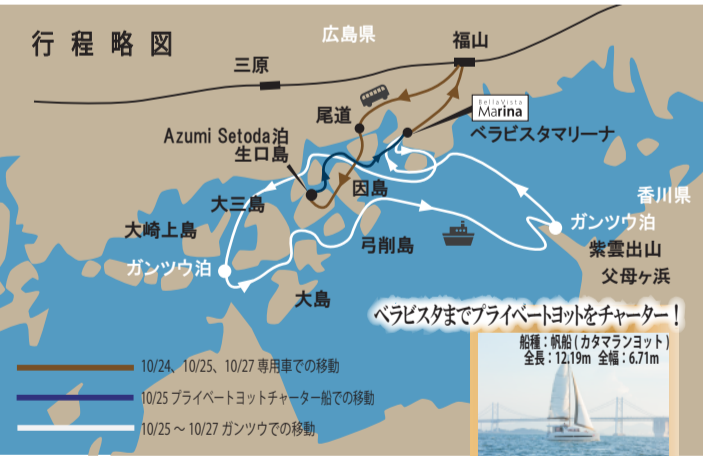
行程略図

広島県

福山

三原

尾道

Bella Vista Marina

ベラビスタマリーナ

Azumi Setoda泊

生口島

因島

香川県

大三島

ガンツウ泊

紫雲出山

父母ヶ浜

大崎上島

弓削島

ガンツウ泊

大島

ベラビスタまでプライベートヨットをチャーター！

船種：帆船（カタマランヨット）
全長：12.19m 全幅：6.71m

10/24、10/25、10/27 専用車での移動

10/25 プライベートヨットチャーター船での移動

10/25～10/27 ガンツウでの移動